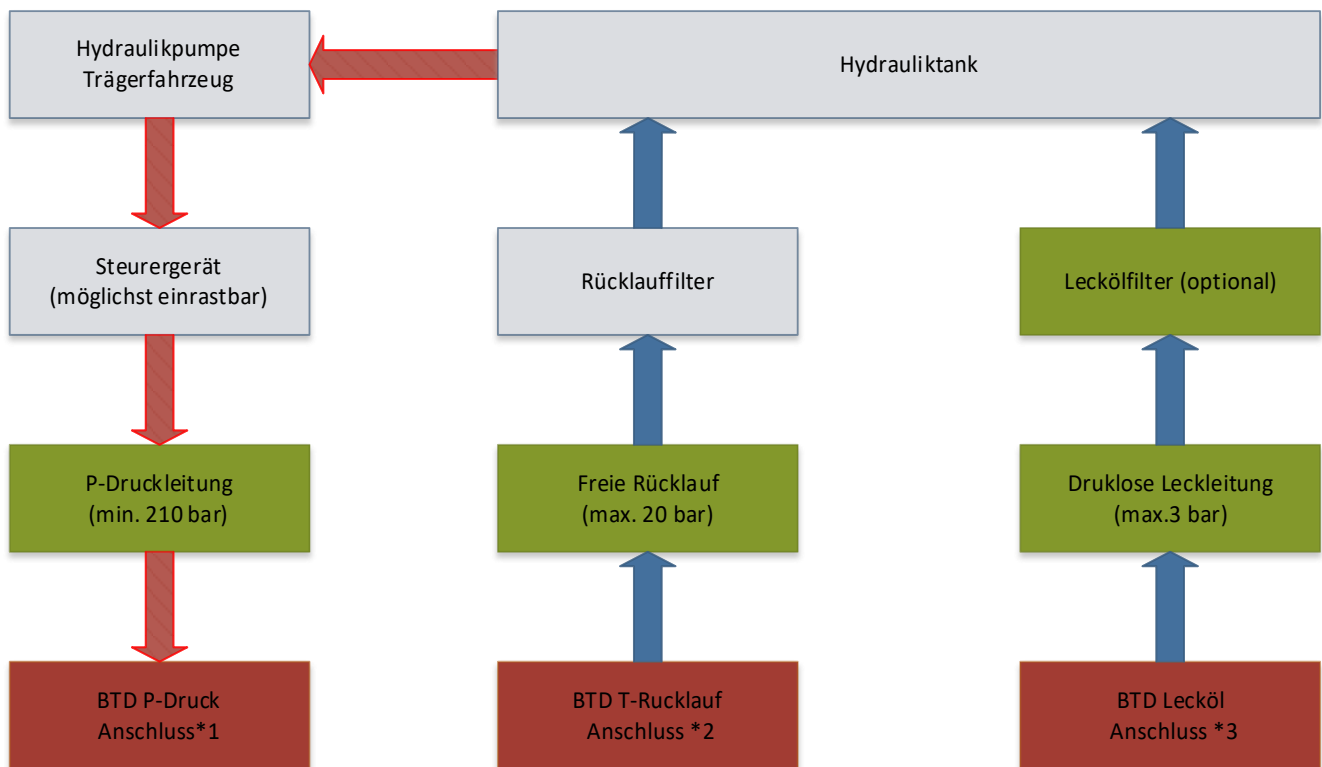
Hydraulikpumpe
Trägerfahrzeug

Hydrauliktank

Steurergerät
(möglichst einrastbar)

Rücklauffilter

Leckölfilter (optional)

P-Druckleitung
(min. 210 bar)

Freie Rücklauf
(max. 20 bar)

Druklose Leckleitung
(max.3 bar)

BTD P-Druck
Anschluss*1

BTD T-Rucklauf
Anschluss *2

BTD Lecköl
Anschluss *3